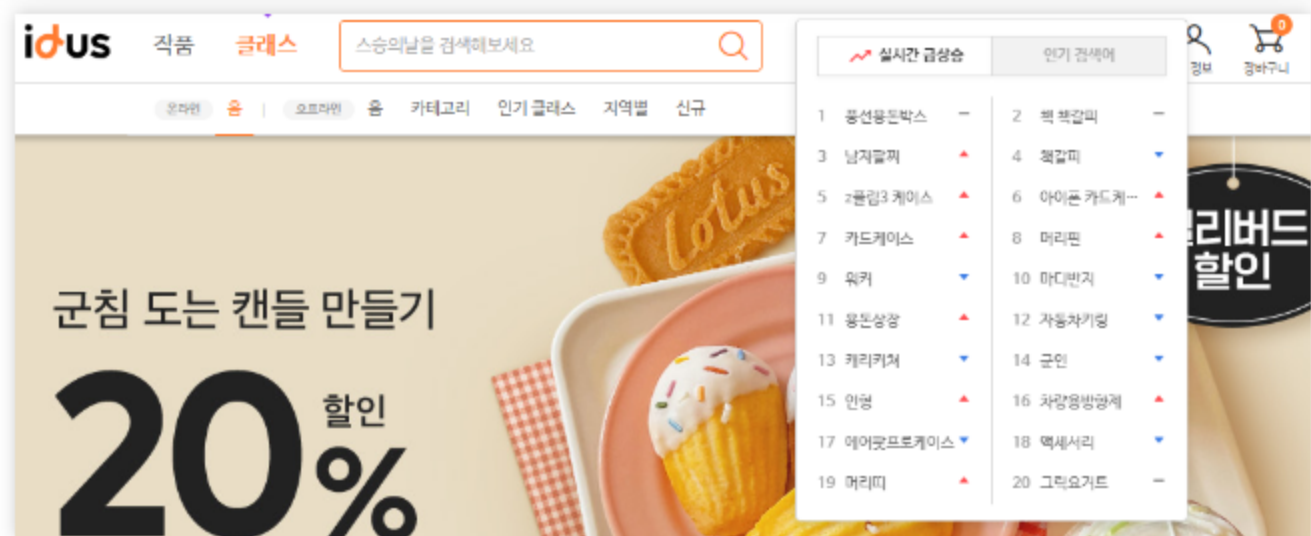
idus 작품 클래스 스승의날을 검색해보세요

정보 장바구니 0

온라인 홈 | 오프라인 홈 카테고리 인기 클래스 지역별 신규

실시간 급상승 인기 검색어

| | | | |
|---|---|---|---|
| 1 | 풍선용돈박스 | 2 | 책 책갈피 |
| 3 | 남자팔찌 | 4 | 책갈피 |
| 5 | z플립3 케이스 | 6 | 아이폰 카드케··· |
| 7 | 카드케이스 | 8 | 머리핀 |
| 9 | 워커 | 10 | 마디반지 |
| 11 | 용돈상장 | 12 | 자동차키링 |
| 13 | 캐리커쳐 | 14 | 군인 |
| 15 | 인형 | 16 | 차량용방향제 |
| 17 | 에어팟프로케이스 | 18 | 액세서리 |
| 19 | 머리띠 | 20 | 그릭요거트 |

Lotus

얼리버드 할인

군침 도는 캔들 만들기

20% 할인